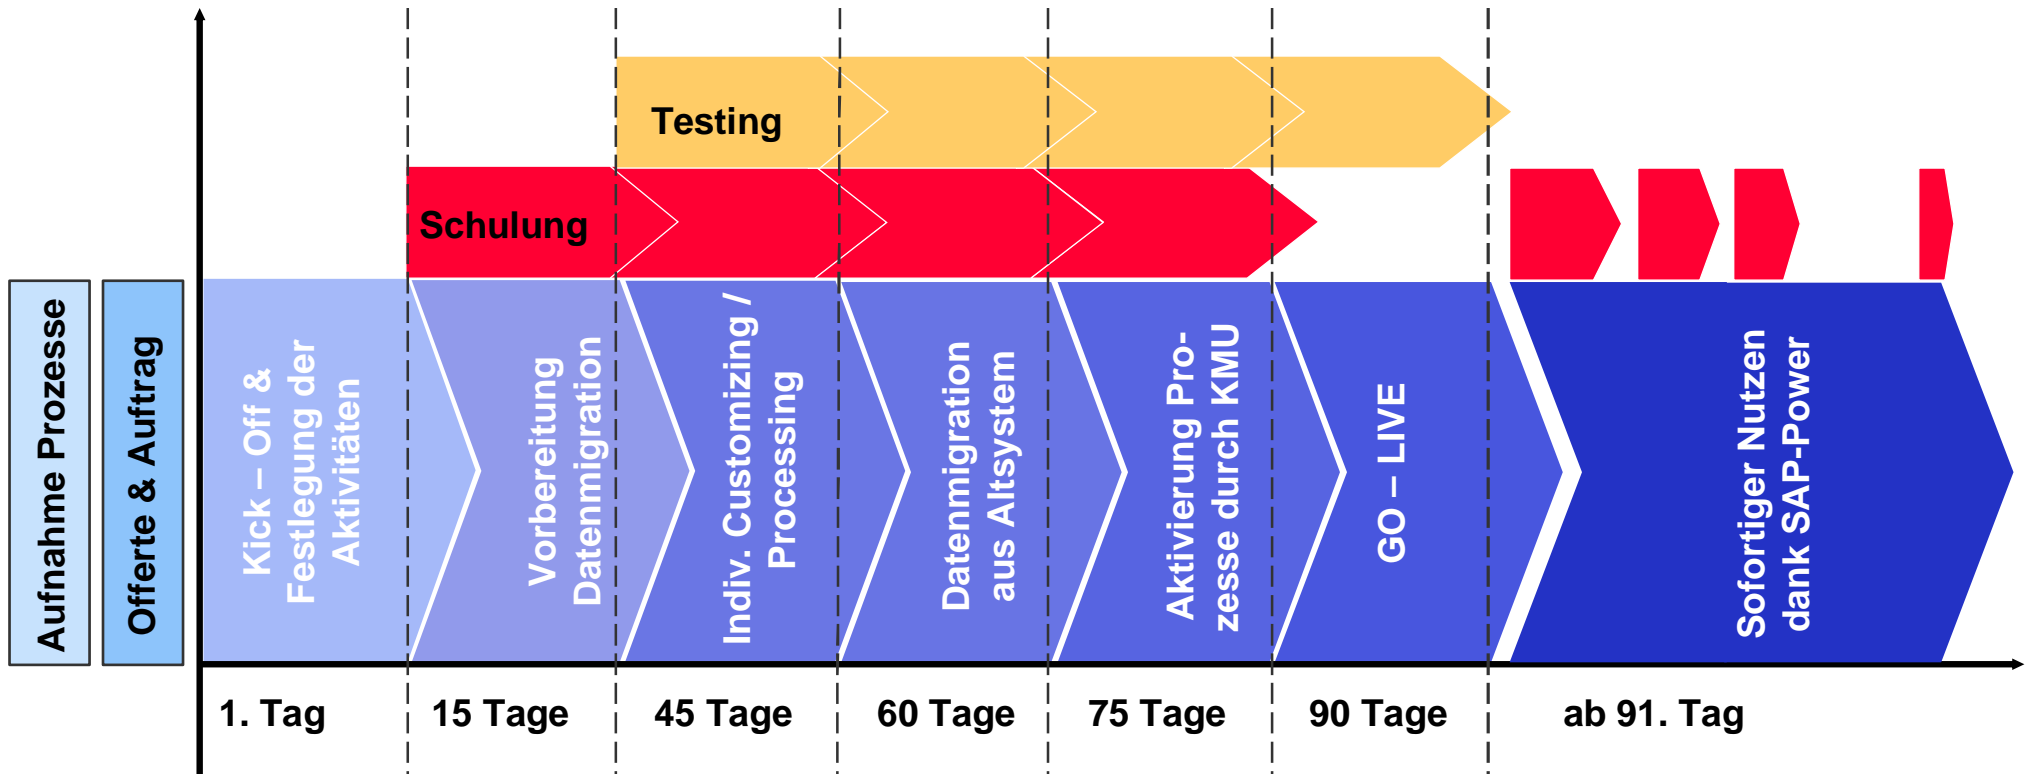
Testing

Schulung

Aufnahme Prozesse

Offerte & Auftrag

Kick – Off & Festlegung der Aktivitäten

Vorbereitung Datenmigration

Indiv. Customizing / Processing

Datenmigration aus Altsystem

Aktivierung Prozesse durch KMU

GO – LIVE

Sofortiger Nutzen dank SAP-Power

1. Tag

15 Tage

45 Tage

60 Tage

75 Tage

90 Tage

ab 91. Tag